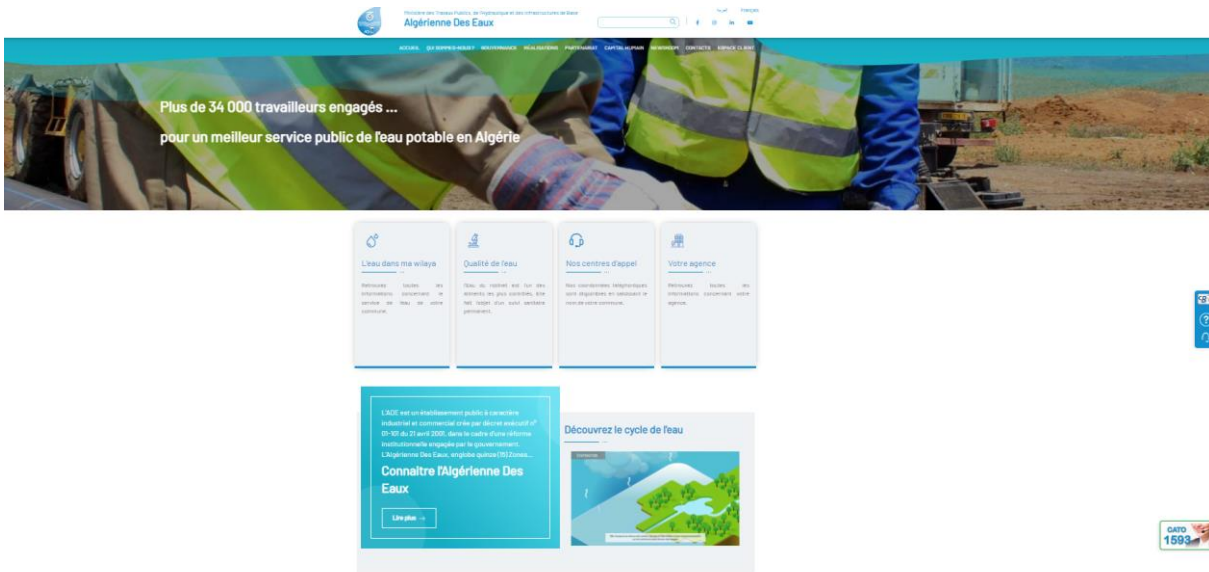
Ministère des Travaux Publics, de l'Hydraulique et des Infrastructures de Base
Algérienne Des Eaux

عربي Français

ACCUEIL QUI SOMMES-NOUS? GOUVERNANCE RÉALISATIONS PARTENARIAT CAPITAL HUMAIN NEWSROOM CONTACTS ESPACE CLIENT

Plus de 34 000 travailleurs engagés ...
pour un meilleur service public de l'eau potable en Algérie

L'eau dans ma wilaya
Retrouvez toutes les informations concernant le service de l'eau de votre commune.

Qualité de l'eau
L'eau au robinet est l'un des aliments les plus contrôlés. Elle fait l'objet d'un suivi sanitaire permanent.

Nos centres d'appel
Nos coordonnées téléphoniques sont disponibles en saisissant le nom de votre commune.

Votre agence
Retrouvez toutes les informations concernant votre agence.

L'ADE est un établissement public à caractère industriel et commercial créé par décret exécutif n° 01-101 du 21 avril 2001, dans le cadre d'une réforme institutionnelle engagée par le gouvernement. L'Algérienne Des Eaux, englobe quinze (15) Zones...
Connaitre l'Algérienne Des Eaux
Lire plus →

Découvrez le cycle de l'eau

CATO
1593